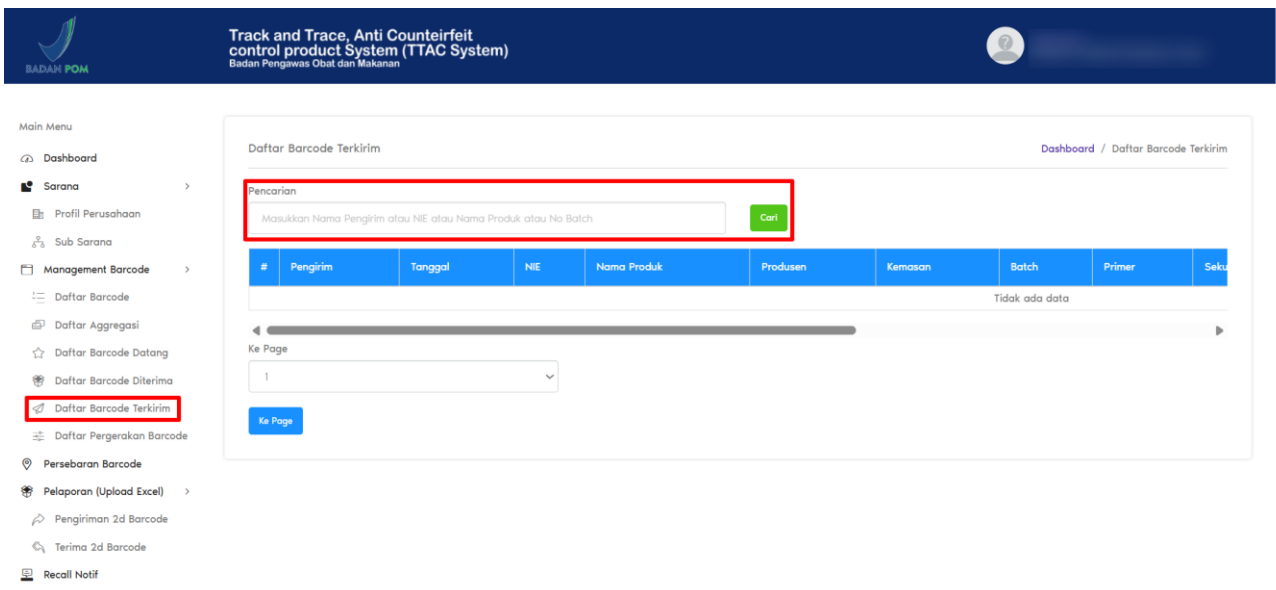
BADAN POM

Track and Trace, Anti Counteirfeit control product System (TTAC System)
Badan Pengawas Obat dan Makanan

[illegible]

Main Menu
Dashboard
Sarana
Profil Perusahaan
Sub Sarana
Management Barcode
Daftar Barcode
Daftar Aggregasi
Daftar Barcode Datang
Daftar Barcode Diterima
Daftar Barcode Terkirim
Daftar Pergerakan Barcode
Persebaran Barcode
Pelaporan (Upload Excel)
Pengiriman 2d Barcode
Terima 2d Barcode
Recall Notif

Daftar Barcode Terkirim

Dashboard / Daftar Barcode Terkirim

Pencarian

Masukkan Nama Pengirim atau NIE atau Nama Produk atau No Batch

Cari

| # | Pengirim | Tanggal | NIE | Nama Produk | Produsen | Kemasan | Batch | Primer | Seku |
|---|---|---|---|---|---|---|---|---|---|
| Tidak ada data | | | | | | | | | |

Ke Page

1

Ke Page